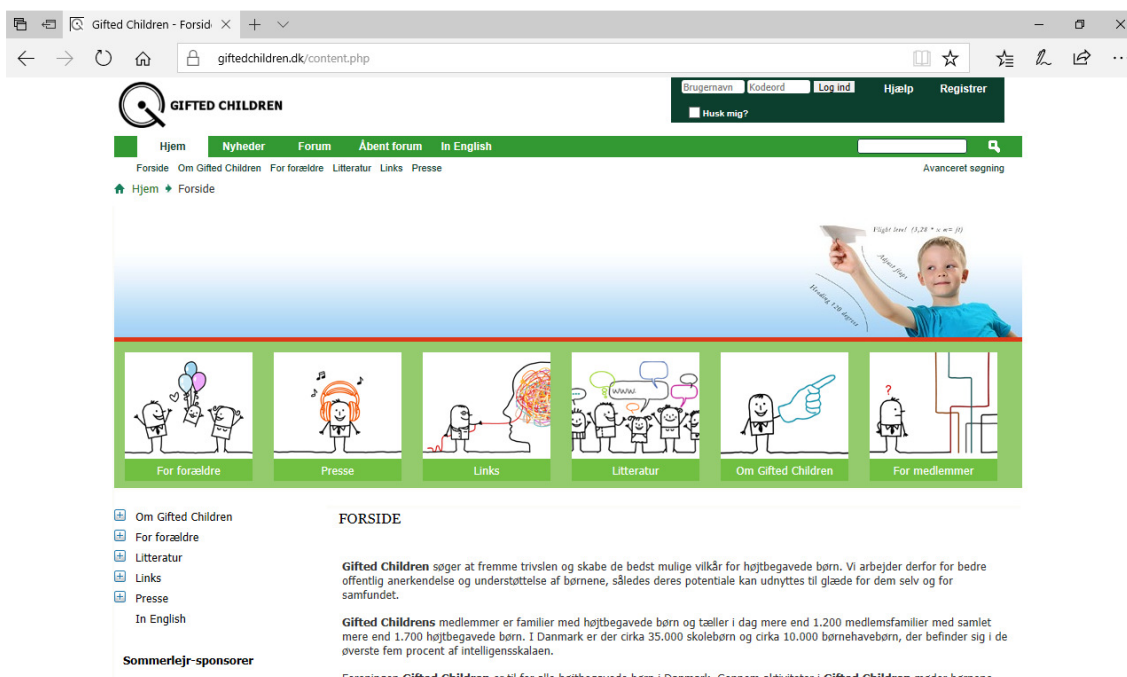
Gifted Children - Forside

giftedchildren.dk/content.php

GIFTED CHILDREN

Brugernavn Kodeord Log ind Hjælp Registrer

Husk mig?

Hjem Nyheder Forum Åbent forum In English

Forside Om Gifted Children For forældre Litteratur Links Presse

Avanceret søgning

Hjem Forside

Flight level (3,28 * x m= ft)

Adjust flaps

Heading 120 degrees

www

?

For forældre

Presse

Links

Litteratur

Om Gifted Children

For medlemmer

Om Gifted Children
For forældre
Litteratur
Links
Presse
In English

Sommerlejr-sponsorer

FORSIDE

**Gifted Children** søger at fremme trivslen og skabe de bedst mulige vilkår for højtbegavede børn. Vi arbejder derfor for bedre offentlig anerkendelse og understøttelse af børnene, således deres potentiale kan udnyttes til glæde for dem selv og for samfundet.

**Gifted Childrens** medlemmer er familier med højtbegavede børn og tæller i dag mere end 1.200 medlemsfamilier med samlet mere end 1.700 højtbegavede børn. I Danmark er der cirka 35.000 skolebørn og cirka 10.000 børnehavebørn, der befinder sig i de øverste fem procent af intelligensskalaen.

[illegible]